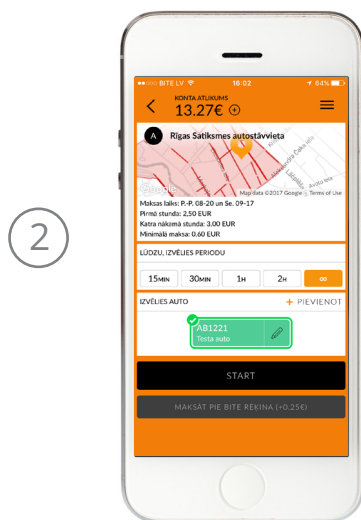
2

BITE LV 16:02 84%

KONTA ATLIKUMS
13.27€

A Rīgas Satiksmes autostāvvieta

Google Map data ©2017 Google Terms of Use

Maksas laiks: P.-P. 08-20 un Se. 09-17
Pirmā stunda: 2.50 EUR
Katra nākamā stunda: 3.00 EUR
Minimālā maksa: 0.60 EUR

LŪDZU, IZVĒLIES PERIODU

15MIN 30MIN 1H 2H ∞

IZVĒLIES AUTO + PIEVIENOT

AB1221
Testa auto

START

MAKSĀT PIE BITE RĒĶINA (+0.25€)